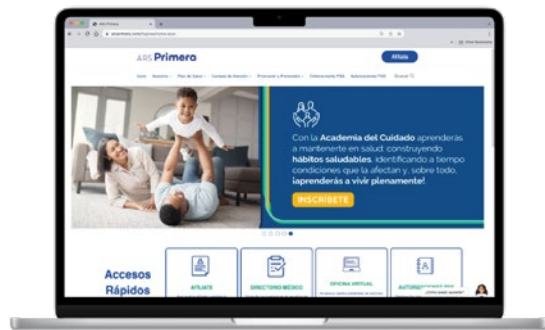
ARS Primero

Afíliate

Con la Academia del Cuidado aprenderás a mantenerte en salud, construyendo hábitos saludables, identificando a tiempo condiciones que la afectan y, sobre todo, ¡aprenderás a vivir plenamente!

INSCRÍBETE

Accesos Rápidos

AFÍLIATE

DIRECTORIO MÉDICO

OFICINA VIRTUAL

AUTORIZ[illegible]

¿Cómo puedo ayudarte?